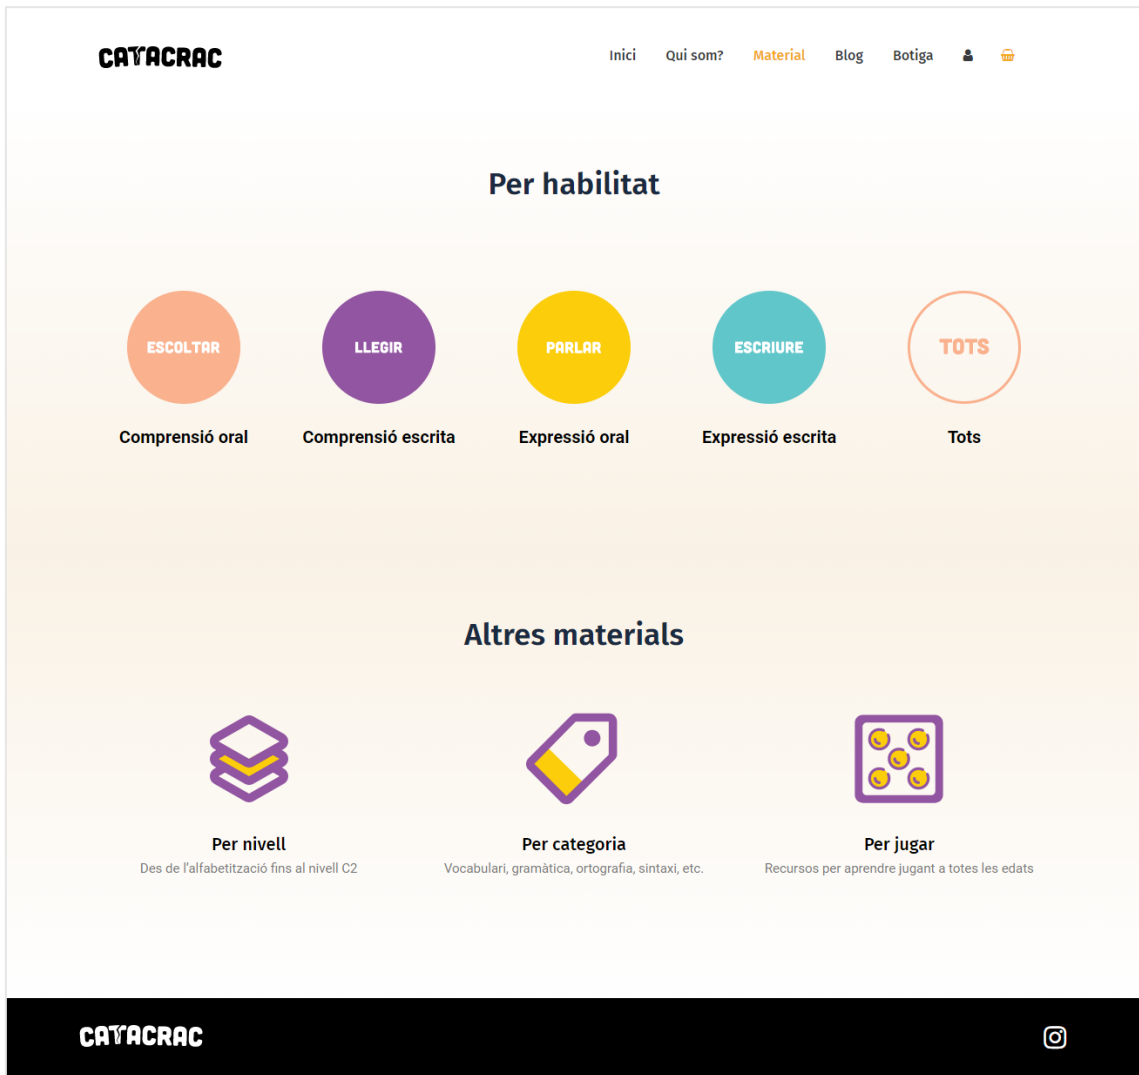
CATACRAC

Inici Qui som? Material Blog Botiga

Per habilitat

ESCOLTAR
Comprensió oral

LLEGIR
Comprensió escrita

PARLAR
Expressió oral

ESCRIURE
Expressió escrita

TOTS
Tots

Altres materials

Per nivell
Des de l'alfabetització fins al nivell C2

Per categoria
Vocabulari, gramàtica, ortografia, sintaxi, etc.

Per jugar
Recursos per aprendre jugant a totes les edats

CATACRAC